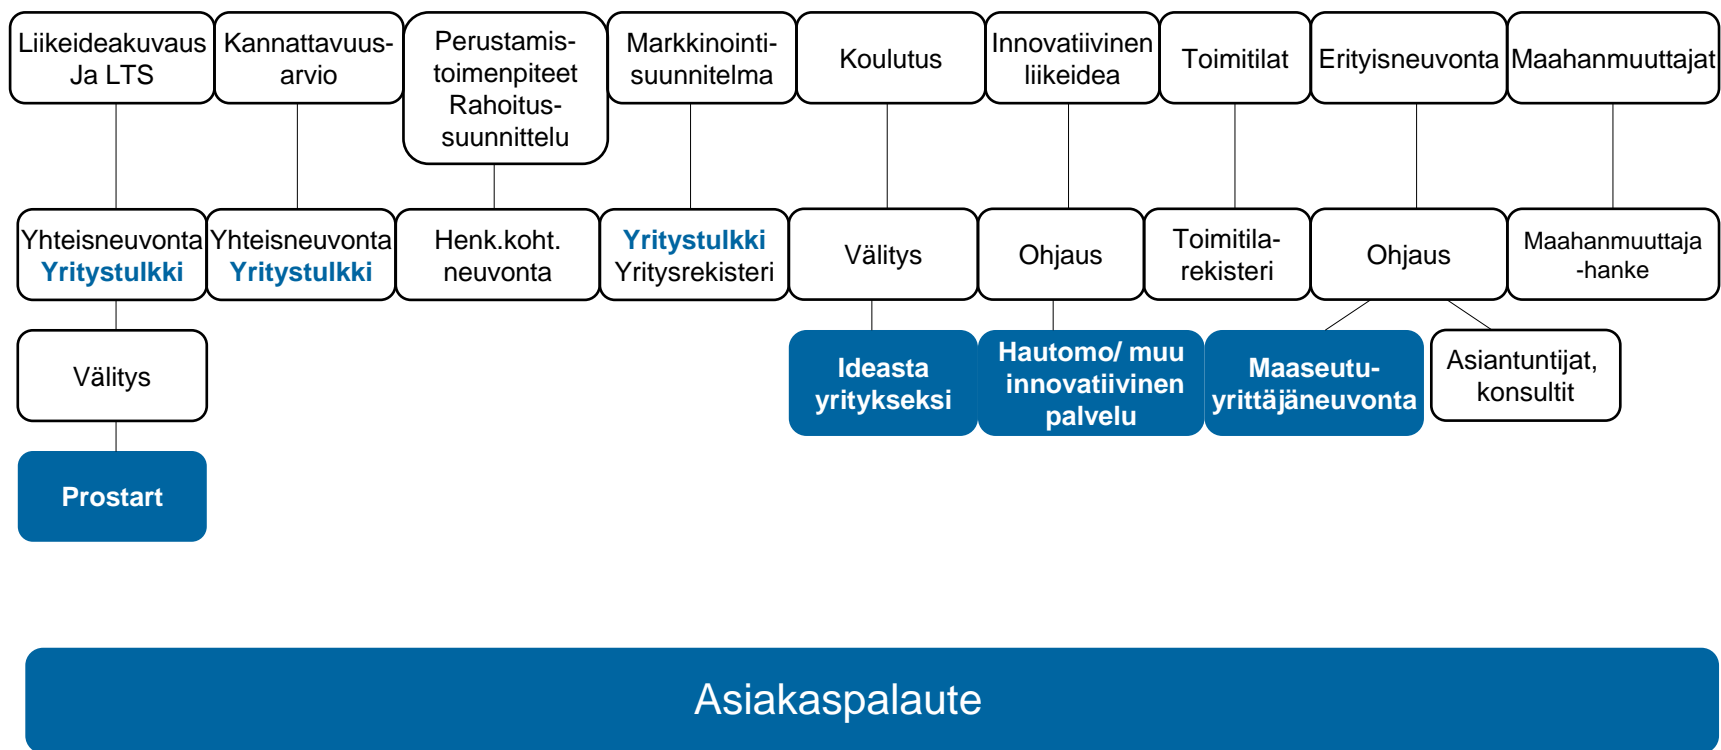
Liikeideakuvaus Ja LTS

Kannattavuusarvio

Perustamistoimenpiteet Rahoitussuunnittelu

Markkinointisuunnitelma

Koulutus

Innovatiivinen liikeidea

Toimitilat

Erityisneuvonta

Maahanmuuttajat

Yhteisneuvonta Yritystulkki

Yhteisneuvonta Yritystulkki

Henk.koht. neuvonta

Yritystulkki Yritysrekisteri

Välitys

Ohjaus

Toimitilarekisteri

Ohjaus

Maahanmuuttaja -hanke

Välitys

Ideasta yritykseksi

Hautomo/ muu innovatiivinen palvelu

Maaseutuyrittäjäneuvonta

Asiantuntijat, konsultit

Prostart

Asiakaspalaute